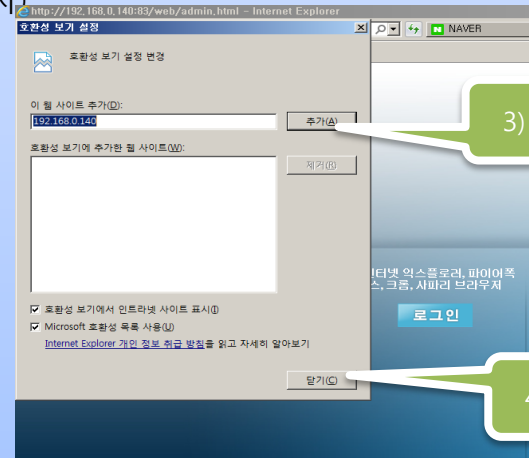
http://192.168.0.140:83/web/admin.html - Internet Explorer

NAVER

호환성 보기 설정

호환성 보기 설정 변경

이 웹 사이트 추가(D):

192.168.0.140

추가(A)

3)

호환성 보기에 추가한 웹 사이트(W):

제거(R)

인터넷 익스플로러, 파이어폭스, 크롬, 사파리 브라우저

로그인

호환성 보기에서 인트라넷 사이트 표시(I)

Microsoft 호환성 목록 사용(U)

Internet Explorer 개인 정보 취급 방침을 읽고 자세히 알아보기

닫기(C)

4